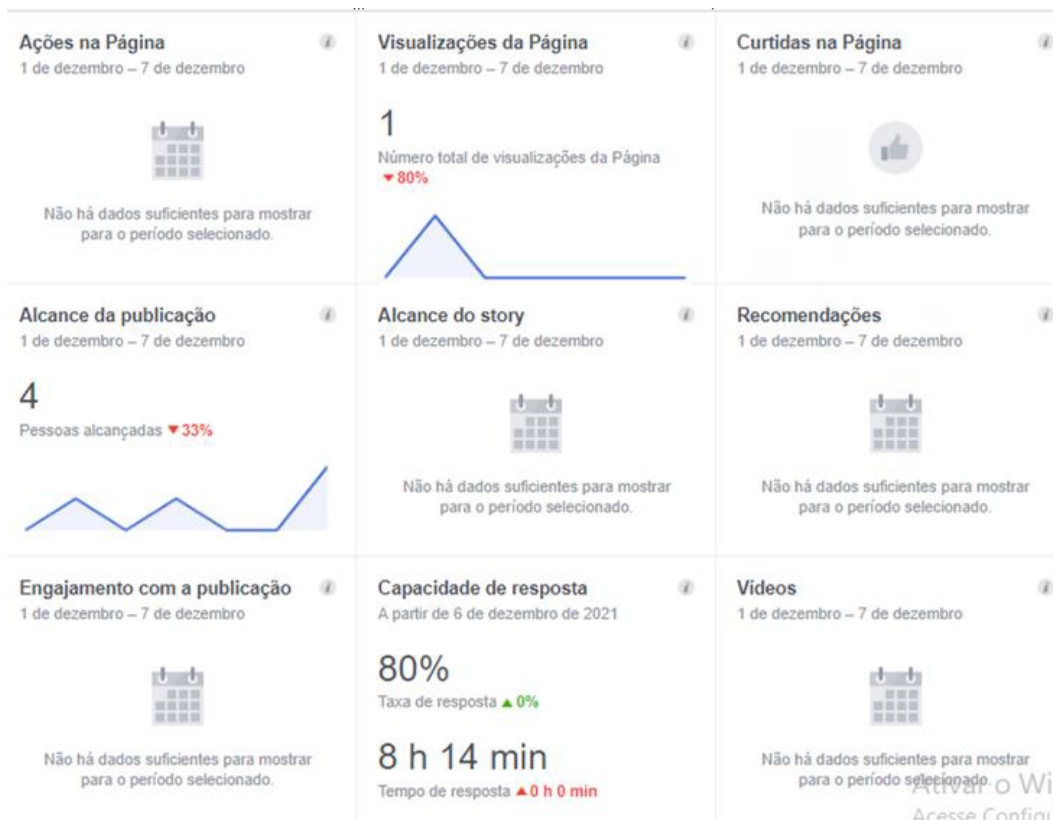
Ações na Página
1 de dezembro – 7 de dezembro

Não há dados suficientes para mostrar para o período selecionado.

Visualizações da Página
1 de dezembro – 7 de dezembro

1
Número total de visualizações da Página
▼80%

Curtidas na Página
1 de dezembro – 7 de dezembro

Não há dados suficientes para mostrar para o período selecionado.

Alcance da publicação
1 de dezembro – 7 de dezembro

4
Pessoas alcançadas ▼33%

Alcance do story
1 de dezembro – 7 de dezembro

Não há dados suficientes para mostrar para o período selecionado.

Recomendações
1 de dezembro – 7 de dezembro

Não há dados suficientes para mostrar para o período selecionado.

Engajamento com a publicação
1 de dezembro – 7 de dezembro

Não há dados suficientes para mostrar para o período selecionado.

Capacidade de resposta
A partir de 6 de dezembro de 2021

80%
Taxa de resposta ▲0%

8 h 14 min
Tempo de resposta ▲0 h 0 min

Vídeos
1 de dezembro – 7 de dezembro

Não há dados suficientes para mostrar para o período selecionado.

Ativar o Wi
Acesse Configu